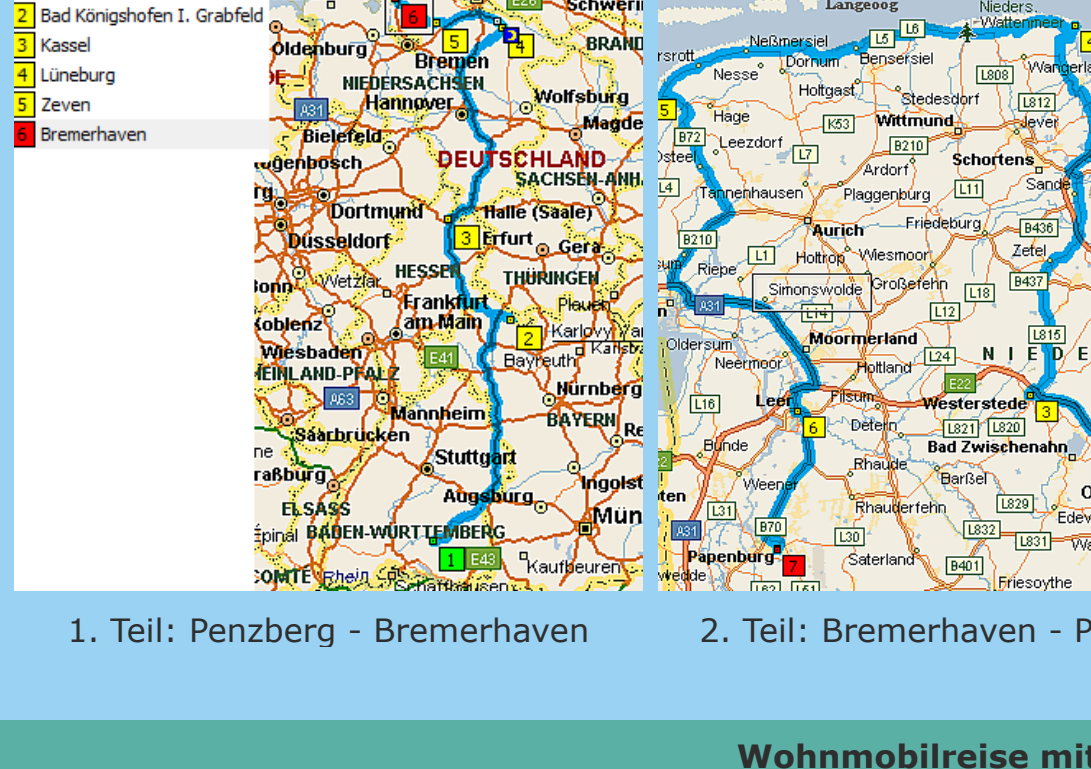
2 Bad Königshofen I. Grabfeld
3 Kassel
4 Lüneburg
5 Zeven
6 Bremerhaven

Schwerin
6
5
4
Oldenburg
Bremen
BRAND
NIEDERSACHSEN
Hannover
A31
Wolfsburg
Bielefeld
Magde
Gelsenkirchen
DEUTSCHLAND
SACHSEN-ANHA
Dortmund
Halle (Saale)
Düsseldorf
3
Erfurt
Gera
Bonn
Wetzlar
HESSEN
THÜRINGEN
Plauen
Koblenz
Frankfurt am Main
2
Karlovy Vary
Wiesbaden
E41
Bayreuth
RHEINLAND-PFALZ
Nürnberg
A63
Mannheim
BAYERN
Saarbrücken
Stuttgart
Straßburg
Augsburg
Ingolst
ELSASS
Mün
Épinal
BADEN-WÜRTTEMBERG
1
E43
Kaufbeuren
COMTE
Rhein
Schaffhausen

Langeoog
Nieders. Wattenmeer
Neßmersiel
L5
L6
4
Dornum
Bensersiel
Nesse
L808
Wangerla
Holtgast
Stedesdorf
L812
5
Hage
K53
Wittmund
Jever
B72
Leezdorf
L7
B210
Schortens
Osteel
Ardorf
Sande
L4
Tannenhausen
Plaggenburg
L11
Friedeburg
B436
B210
Aurich
L1
Holtrop
Wiesmoor
Zetel
Riepe
B437
Simonswolde
Großefehn
L18
A31
L14
L12
Oldersum
Moormerland
L815
Neermoor
Holtland
L24
N I E D E
E22
L16
Leer
Filsum
Westerstede
3
6
Detern
L821
L820
Bunde
Rhaude
Bad Zwischenahn
Weener
Barßel
L829
L31
Rhauderfehn
Edew
A31
B70
L30
L832
L831
Papenburg
7
Saterland
B401
Friesoythe

1. Teil: Penzberg - Bremerhaven
2. Teil: Bremerhaven - P

Wohnmobilreise mi